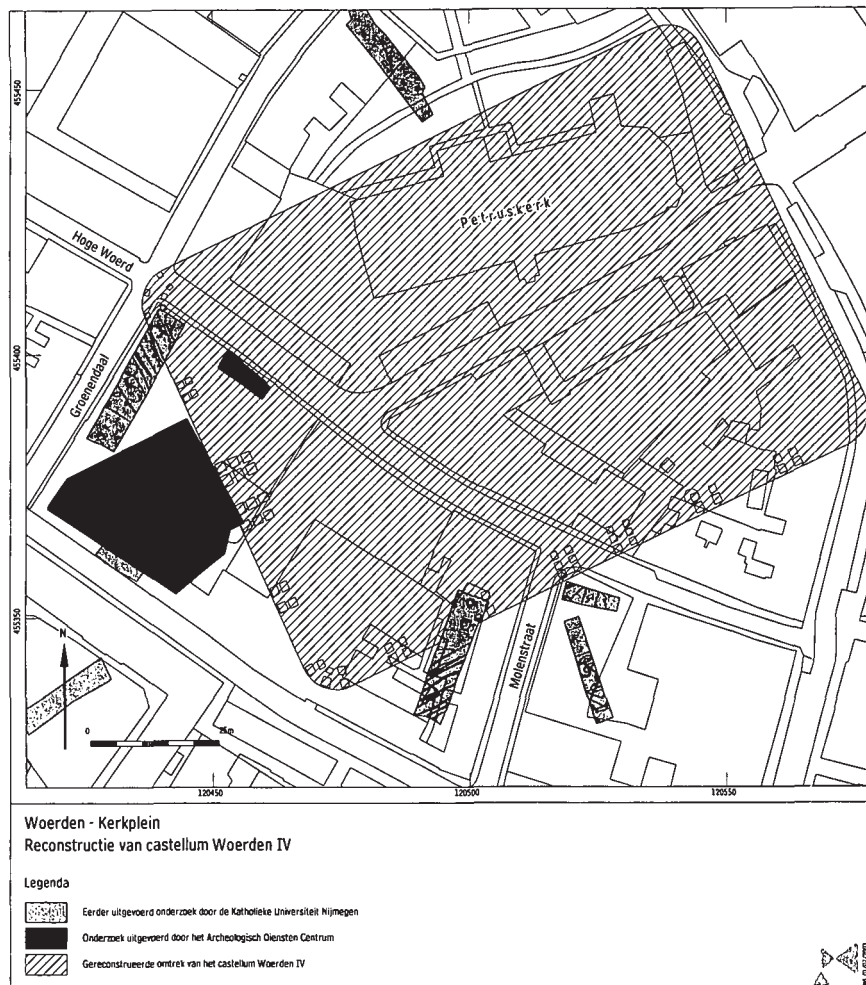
455450

455400

455350

Hoge Woerd

Groenendaal

Petruskerk

Molenstraat

N

0

25m

120450

120500

120550

Woerden - Kerkplein
Reconstructie van castellum Woerden IV

Legenda

Eerder uitgevoerd onderzoek door de Katholieke Universiteit Nijmegen

Onderzoek uitgevoerd door het Archeologisch Diensten Centrum

Gereconstrueerde omtrek van het castellum Woerden IV